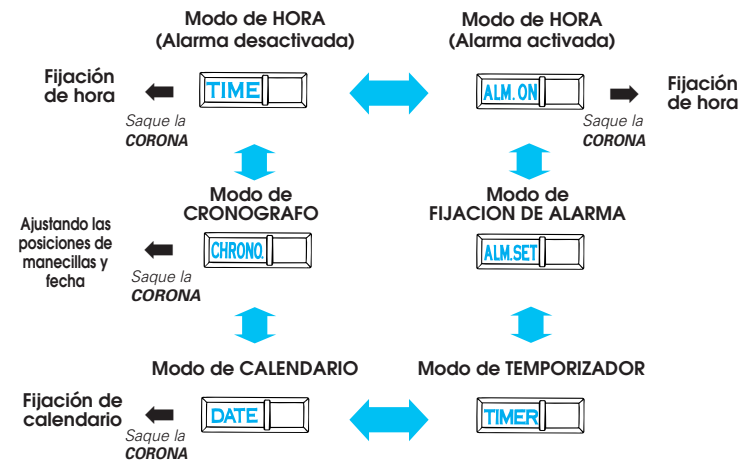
Modo de HORA
(Alarma desactivada)

Modo de HORA
(Alarma activada)

Fijación de hora

TIME

Saque la CORONA

ALM.ON

Fijación de hora

Saque la CORONA

Modo de CRONOGRAFO

Modo de FIJACION DE ALARMA

Ajustando las posiciones de manecillas y fecha

CHRONO.

Saque la CORONA

ALM.SET

Modo de CALENDARIO

Modo de TEMPORIZADOR

Fijación de calendario

DATE

Saque la CORONA

TIMER